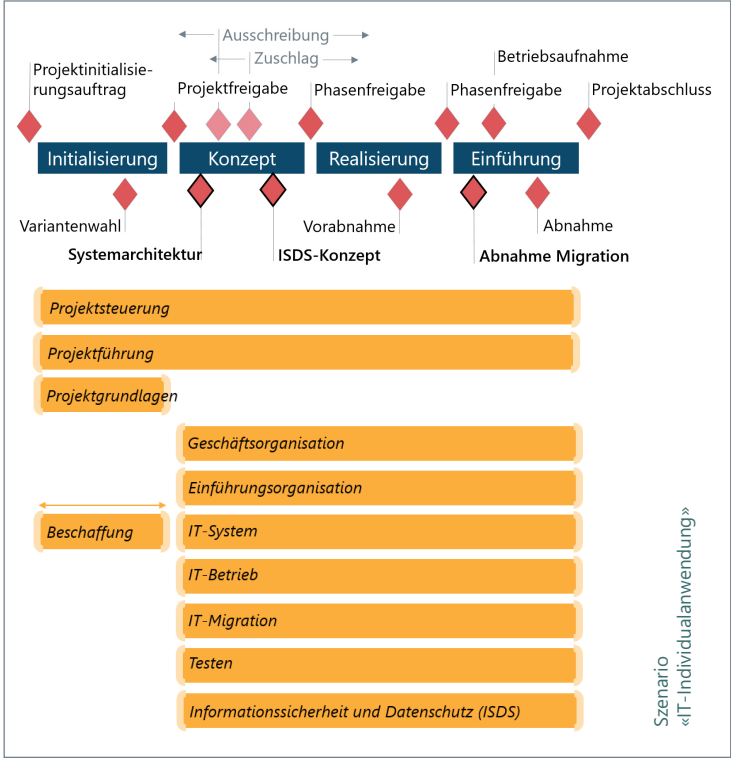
Ausschreibung
Zuschlag

Projektinitialisierungsauftrag
Projektfreigabe
Phasenfreigabe
Phasenfreigabe
Betriebsaufnahme
Projektabschluss

Initialisierung
Konzept
Realisierung
Einführung

Variantenwahl
Systemarchitektur
ISDS-Konzept
Vorabnahme
Abnahme Migration
Abnahme

Projektsteuerung
Projektführung
Projektgrundlagen
Geschäftsorganisation
Einführungsorganisation
Beschaffung
IT-System
IT-Betrieb
IT-Migration
Testen
Informationssicherheit und Datenschutz (ISDS)

Szenario
«IT-Individualanwendung»